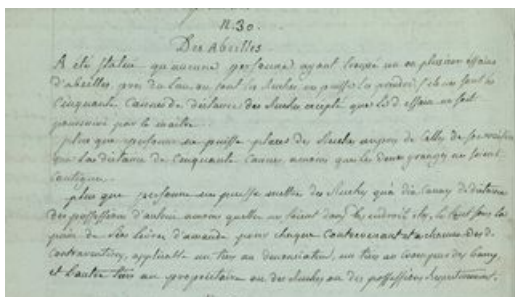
N.30.

Des Abeilles

A été statué qu'aucune personne ayant trouvé un ou plusieurs essains d'abeilles, hors de chez soi, ne peut les sucher ni poursuivre (le prendre) s'il ne fait le cinquante cannes de distance des Ruches excepté que ledit essain ne fut poursuivi par le maitre.

plus que personne ne puisse placer de Ruches auprès de celles de son voisin que la distance de cinquante cannes, à moins que les deux granges ne soient contigues.

plus que personne ne puisse mettre des Ruches que dix cannes de distance des possessions d'autrui à moins qu'elles ne soient dans les endroits clos, le tout sous la peine de dix livres d'amende pour chaque contrevenant et à chacune des dites contraventions, applicable un tiers au denonciateur, un tiers au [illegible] des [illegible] et l'autre tiers au proprietaire ou des Ruches ou des possessions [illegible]